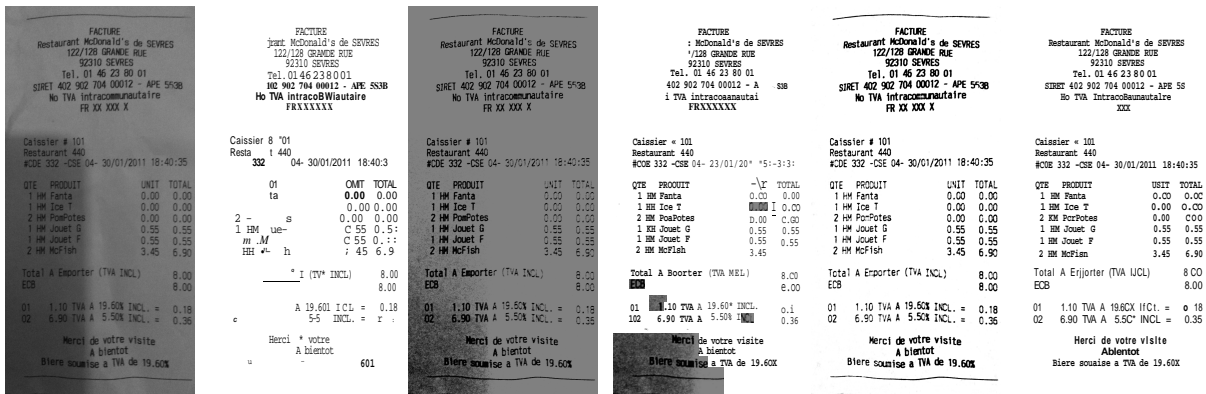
FACTURE
Restaurant McDonald's de SEVRES
122/128 GRANDE RUE
92310 SEVRES
Tel. 01 46 23 80 01
SIRET 402 902 704 00012 - APE 553B
No TVA intracommunautaire
FR XX XXX X

Caissier # 101
Restaurant 440
#CDE 332 -CSE 04- 30/01/2011 18:40:35

| QTE | PRODUIT | UNIT | TOTAL |
|---|---|---|---|
| 1 | HM Fanta | 0.00 | 0.00 |
| 1 | HM Ice T | 0.00 | 0.00 |
| 2 | HM PomPotes | 0.00 | 0.00 |
| 1 | HM Jouet G | 0.55 | 0.55 |
| 1 | HM Jouet F | 0.55 | 0.55 |
| 2 | HM McFish | 3.45 | 6.90 |

Total A Emporter (TVA INCL) 8.00
ECB 8.00

01 1.10 TVA A 19.60% INCL. = 0.18
02 6.90 TVA A 5.50% INCL. = 0.35

Merci de votre visite
A bientot
Biere soumise a TVA de 19.60%

FACTURE
jrant McDonald's de SEVRES
122/128 GRANDE RUE
92310 SEVRES
Tel.0146238001
102 902 704 00012 - APE 553B
Ho TVA intracoBWiautaire
FRXXXXXX

Caissier 8 '01
Resta t 440
332 04- 30/01/2011 18:40:3

01 OMIT TOTAL
ta 0.00 0.00
0.00 0.00
2 - s 0.00 0.00
1 HM ue- C 55 0.5:
m .M C 55 0.::
HH h ; 45 6.9

I (TV* INCL) 8.00
8.00

A 19.601 ICL = 0.18
c 5-5 INCL. = r :

Herci * votre
A bientot
u 601

FACTURE
Restaurant McDonald's de SEVRES
122/128 GRANDE RUE
92310 SEVRES
Tel. 01 46 23 80 01
SIRET 402 902 704 00012 - APE 553B
No TVA intracommunautaire
FR XX XXX X

Caissier # 101
Restaurant 440
#CDE 332 -CSE 04- 30/01/2011 18:40:35

| QTE | PRODUIT | UNIT | TOTAL |
|---|---|---|---|
| 1 | HM Fanta | 0.00 | 0.00 |
| 1 | HM Ice T | 0.00 | 0.00 |
| 2 | HM PomPotes | 0.00 | 0.00 |
| 1 | HM Jouet G | 0.55 | 0.55 |
| 1 | HM Jouet F | 0.55 | 0.55 |
| 2 | HM McFish | 3.45 | 6.90 |

Total A Emporter (TVA INCL) 8.00
ECB 8.00

01 1.10 TVA A 19.60% INCL. = 0.18
02 6.90 TVA A 5.50% INCL. = 0.35

Merci de votre visite
A bientot
Biere soumise a TVA de 19.60%

FACTURE
: McDonald's de SEVRES
'/128 GRANDE RUE
92310 SEVRES
Tel. 01 46 23 80 01
402 902 704 00012 - A 53B
i TVA intracoaanautai
FRXXXXXX

Caissier « 101
Restaurant 440
#COE 332 -CSE 04- 23/01/20* *5:-3:3:

QTE PROOUIT -\r TOTAL
1 HM Fanta 0.CO 0.00
1 HH Ice T I 0.CO
2 HM PoaPotes D.00 C.GO
1 KH Jouet G 0.55 0.55
1 HM Jouet F 0.55 0.55
2 HM McFish 3.45

Total A Boorter (TVA MEL) 8.CO
ECB 8.00

01 1.10 TVA A 19.60* INCL. 0.i
102 6.90 TVA A 5.50% I 0.36

Merci de votre visite
A bientot
Biere soumise a TVA de 19.60X

FACTURE
Restaurant McDonald's de SEVRES
122/128 GRANDE RUE
92310 SEVRES
Tel. 01 46 23 80 01
SIRET 402 902 704 00012 - APE 5538
No TVA intracommunautaire
FR XX XXX X

Caissier # 101
Restaurant 440
#CDE 332 -CSE 04- 30/01/2011 18:40:35

| QTE | PRODUIT | UNIT | TOTAL |
|---|---|---|---|
| 1 | HM Fanta | 0.00 | 0.00 |
| 1 | HM Ice T | 0.00 | 0.00 |
| 2 | HM PomPotes | 0.00 | 0.00 |
| 1 | HM Jouet G | 0.55 | 0.55 |
| 1 | HM Jouet F | 0.55 | 0.55 |
| 2 | HM McFish | 3.45 | 6.90 |

Total A Emporter (TVA INCL) 8.00
ECB 8.00

01 1.10 TVA A 19.60% INCL. = 0.18
02 6.90 TVA A 5.5C% INCL. = 0.35

Merci de votre visite
A bientot
Biere soumise a TVA de 19.60%

FACTURE
Restaurant McDonald's de SEVRES
122/128 GRANDE RUE
92310 SEVRES
Tel. 01 46 23 80 01
SIRET 402 902 704 00012 - APE 5S
Ho TVA IntracoBaunautalre
XXX

Caissier « 101
Restaurant 440
#COE 332 -CSE 04- 30/01/2011 18:40:35

| QTE | PRODUIT | USIT | TOTAL |
|---|---|---|---|
| 1 | HM Fanta | 0.CO | 0.0C |
| 1 | HM Ice T | 0.00 | 0.CO |
| 2 | KM PcrPotes | 0.00 | COO |
| 1 | HM Jouet G | 0.55 | 0.55 |
| 1 | HM Jouet F | 0.55 | 0.55 |
| 2 | HM McFisn | 3.45 | 6.90 |

Total A Erjjorter (TVA IJCL) 8 CO
ECB 8.00

01 1.10 TVA A 19.6CX IfCt. = o 18
02 6.90 TVA A 5.5C* INCL = 0.35

Herci de votre visite
Ablentot
Biere sousise a TVA de 19.60X